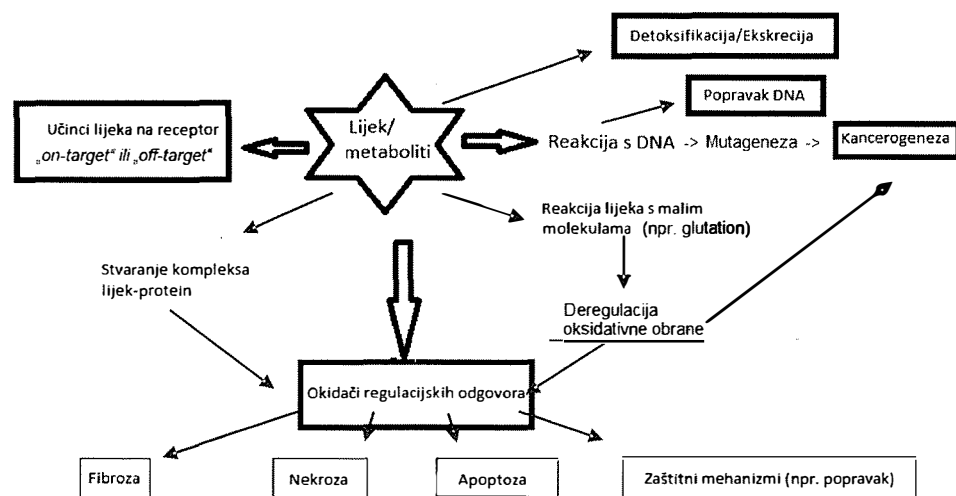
Detoksifikacija/Ekskrecija

Popravak DNA

Učinci lijeka na receptor „on-target" ili „off-target"

Lijek/ metaboliti

Reakcija s DNA -> Mutageneza ->

Kancerogeneza

Reakcija lijeka s malim molekulama (npr. glutation)

Stvaranje kompleksa lijek-protein

Deregulacija oksidativne obrane

Okidači regulacijskih odgovora

Fibroza

Nekroza

Apoptoza

Zaštitni mehanizmi (npr. popravak)